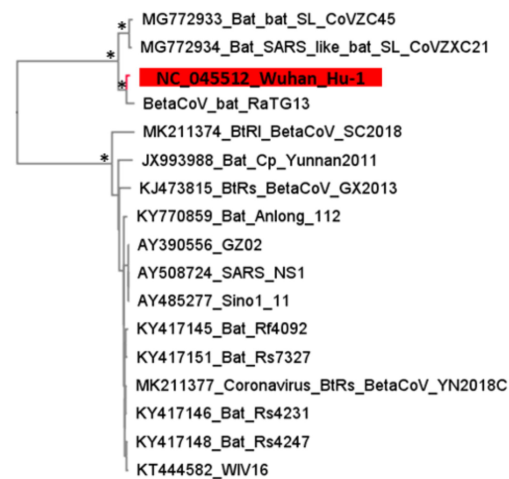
*
MG772933_Bat_bat_SL_CoVZC45
*
MG772934_Bat_SARS_like_bat_SL_CoVZXC21
*
NC_045512_Wuhan_Hu-1
BetaCoV_bat_RaTG13
MK211374_BtRI_BetaCoV_SC2018
*
JX993988_Bat_Cp_Yunnan2011
KJ473815_BtRs_BetaCoV_GX2013
KY770859_Bat_Anlong_112
AY390556_GZ02
AY508724_SARS_NS1
AY485277_Sino1_11
KY417145_Bat_Rf4092
KY417151_Bat_Rs7327
MK211377_Coronavirus_BtRs_BetaCoV_YN2018C
KY417146_Bat_Rs4231
KY417148_Bat_Rs4247
KT444582_WIV16